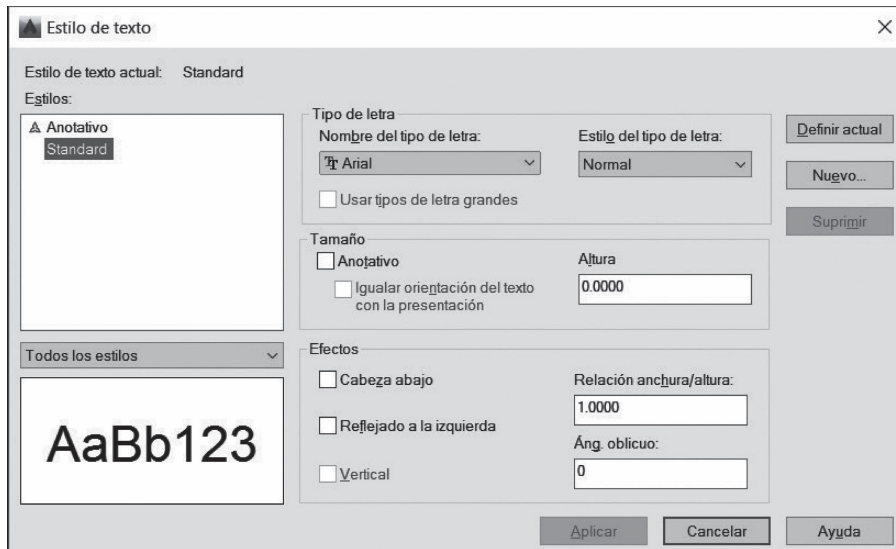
Estilo de texto

Estilo de texto actual: Standard

Estilos:

Anotativo
Standard

Todos los estilos

AaBb123

Tipo de letra

Nombre del tipo de letra:

Arial

Estilo del tipo de letra:

Normal

Usar tipos de letra grandes

Tamaño

Anotativo

Igualar orientación del texto con la presentación

Altura

0.0000

Efectos

Cabeza abajo

Reflejado a la izquierda

Vertical

Relación anchura/altura:

1.0000

Áng. oblicuo:

0

Definir actual

Nuevo...

Suprimir

Aplicar

Cancelar

Ayuda